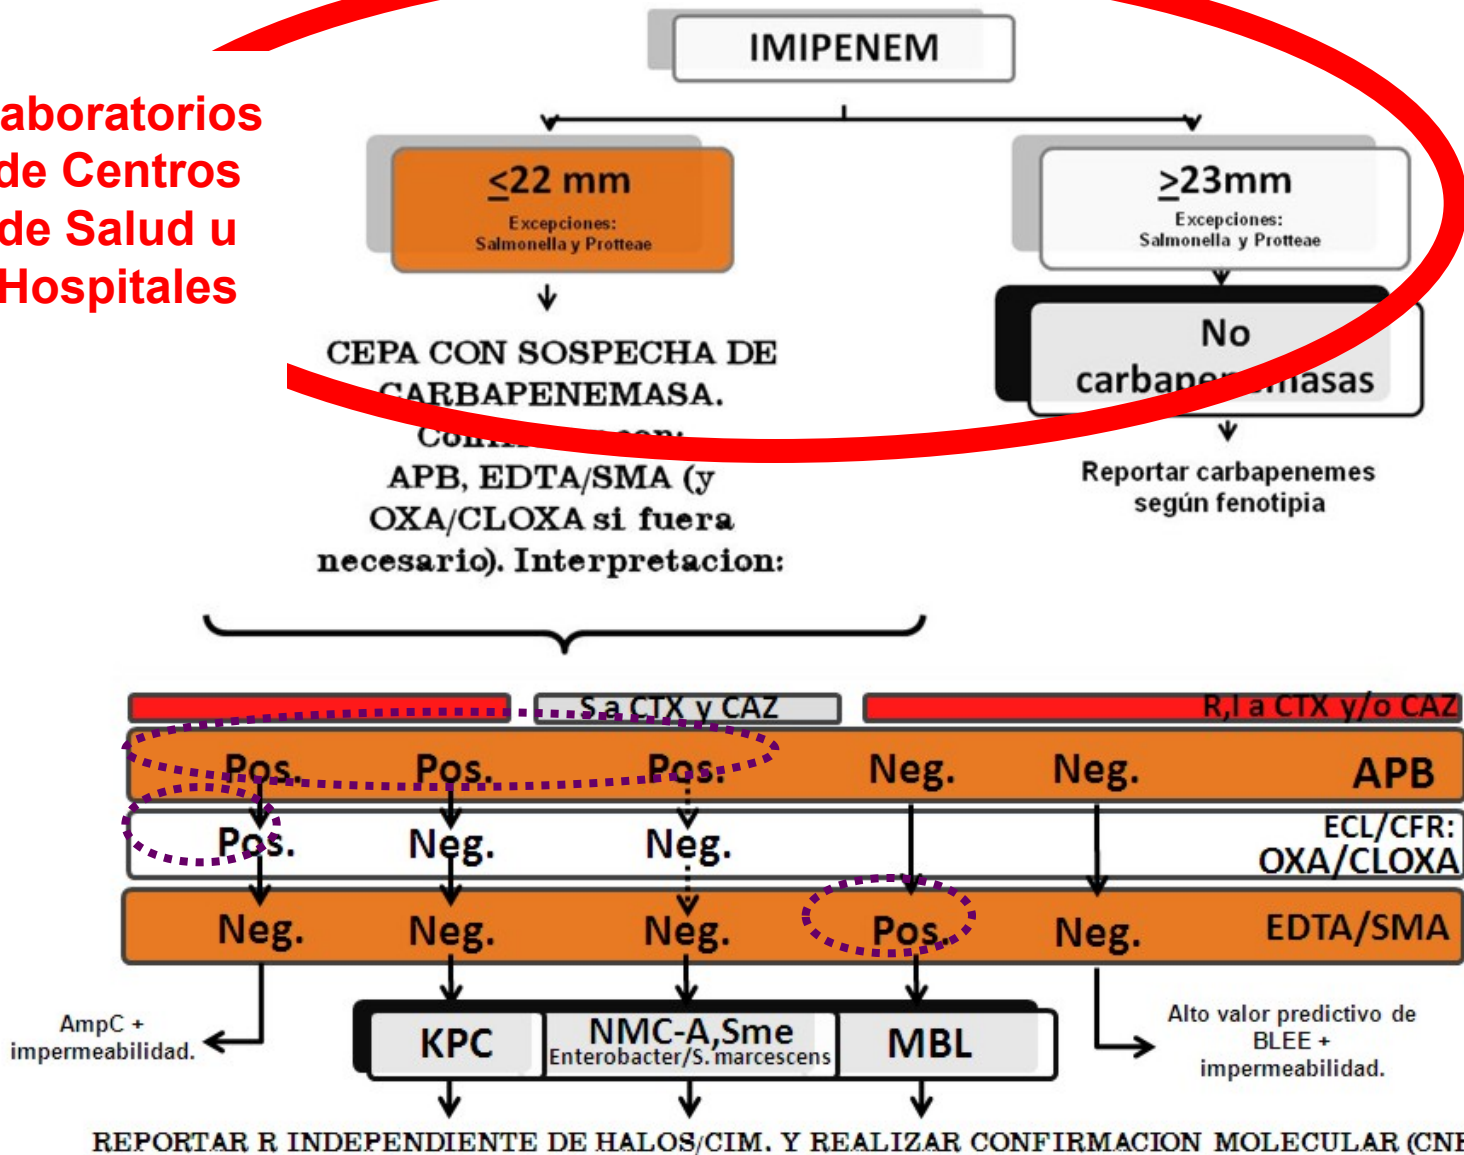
aboratorios de Centros de Salud u Hospitales

IMIPENEM

$\leq$22 mm
Excepciones:
Salmonella y Protteae

$\geq$23mm
Excepciones:
Salmonella y Protteae

CEPA CON SOSPECHA DE CARBAPENEMASA. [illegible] APB, EDTA/SMA (y OXA/CLOXA si fuera necesario). Interpretacion:

No carbape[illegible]masas

Reportar carbapenemes según fenotipia

S a CTX y CAZ
R,I a CTX y/o CAZ

| Pos. | Pos. | Pos. | Neg. | Neg. | APB |
|---|---|---|---|---|---|
| Pos. | Neg. | Neg. | | | ECL/CFR: OXA/CLOXA |
| Neg. | Neg. | Neg. | Pos. | Neg. | EDTA/SMA |

AmpC + impermeabilidad.

KPC
NMC-A,Sme
Enterobacter/S. marcescens
MBL

Alto valor predictivo de BLEE + impermeabilidad.

REPORTAR R INDEPENDIENTE DE HALOS/CIM. Y REALIZAR CONFIRMACION MOLECULAR (CN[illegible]